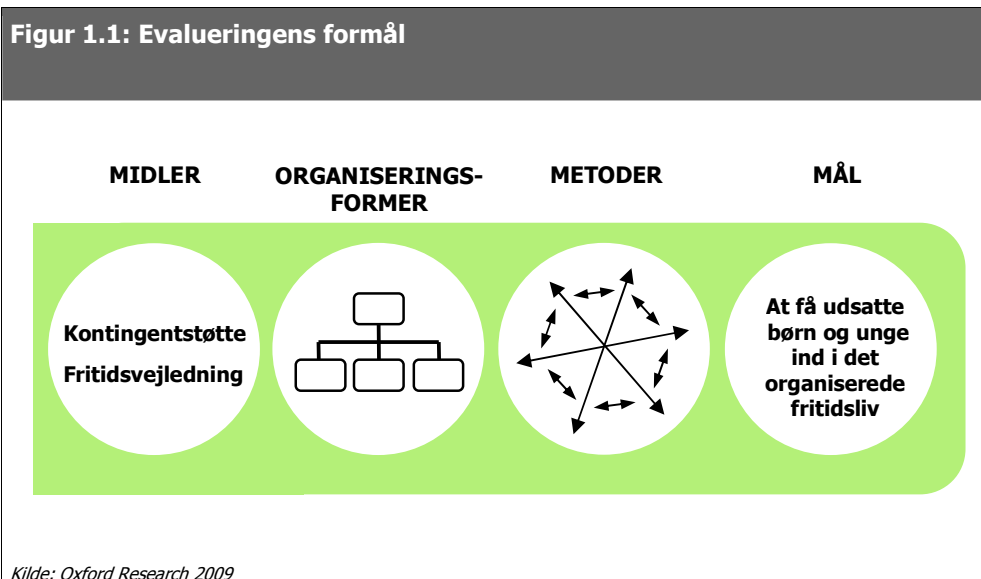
Figur 1.1: Evalueringens formål

MIDLER

ORGANISERINGSFORMER

METODER

MÅL

Kontingentstøtte

Fritidsvejledning

At få udsatte børn og unge ind i det organiserede fritidsliv

Kilde: Oxford Research 2009